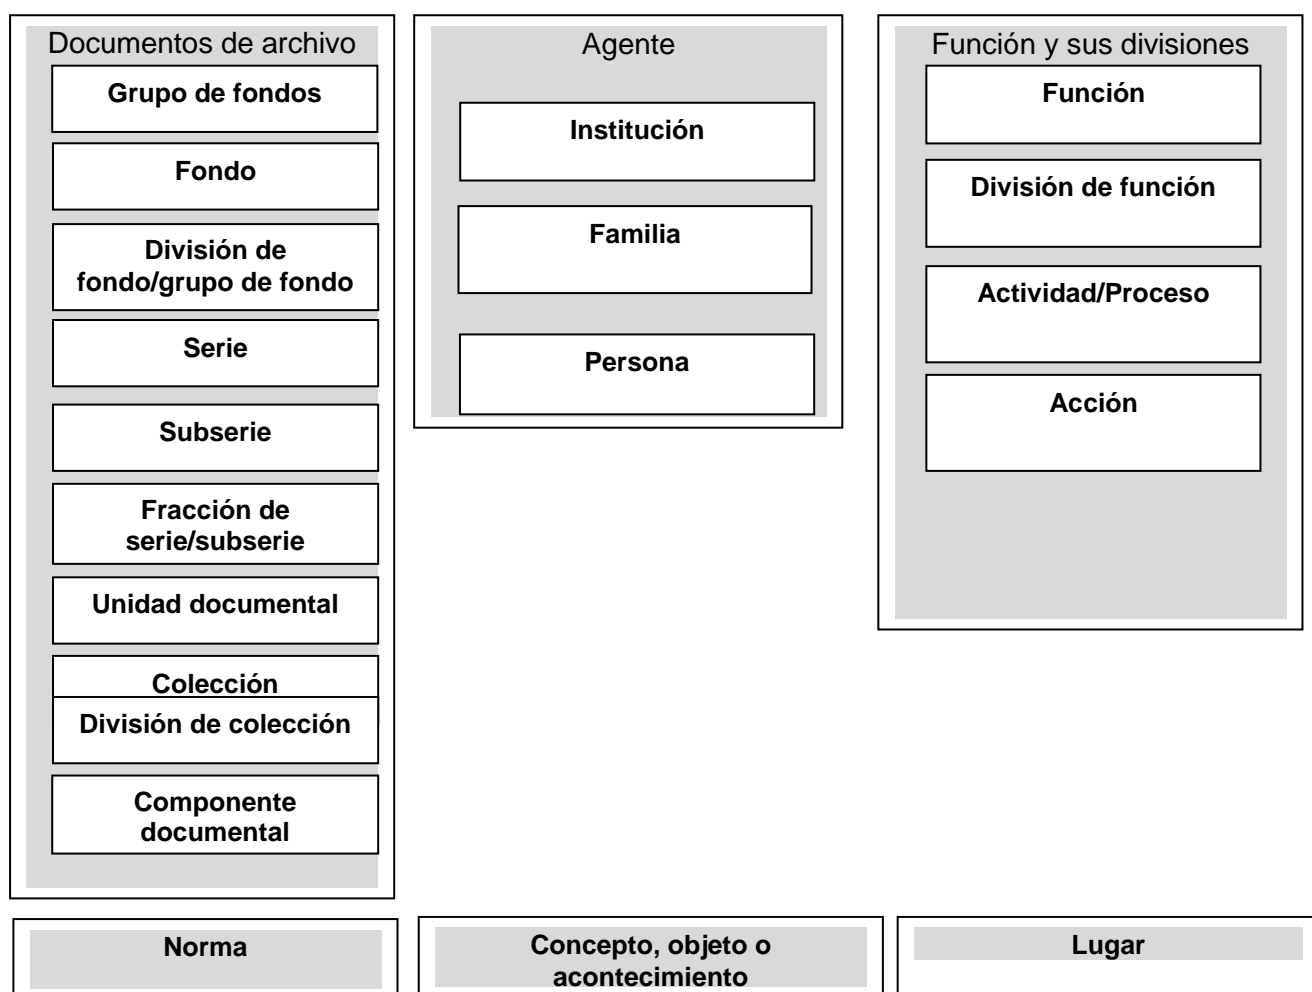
Documentos de archivo

Grupo de fondos

Fondo

División de fondo/grupo de fondo

Serie

Subserie

Fracción de serie/subserie

Unidad documental

Colección

División de colección

Componente documental

Agente

Institución

Familia

Persona

Función y sus divisiones

Función

División de función

Actividad/Proceso

Acción

Norma

Concepto, objeto o acontecimiento

Lugar